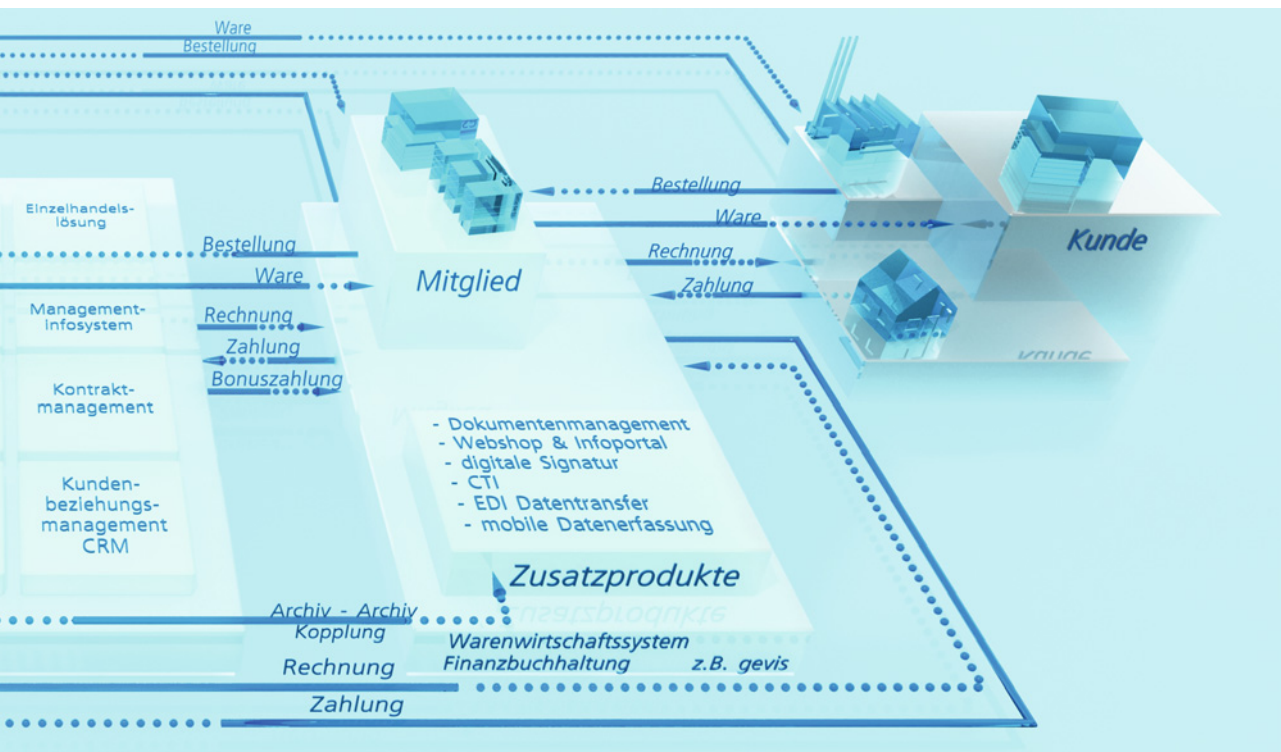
Ware
Bestellung

Einzelhandelslösung

Management-Infosystem

Kontrakt-management

Kunden-beziehungs-management CRM

Bestellung
Ware
Rechnung
Zahlung
Bonuszahlung

Mitglied

Bestellung
Ware
Rechnung
Zahlung

Kunde

- Dokumentenmanagement
- Webshop & Infoportal
- digitale Signatur
- CTI
- EDI Datentransfer
- mobile Datenerfassung

Zusatzprodukte

Archiv - Archiv Kopplung
Warenwirtschaftssystem
Finanzbuchhaltung z.B. gevis
Rechnung
Zahlung